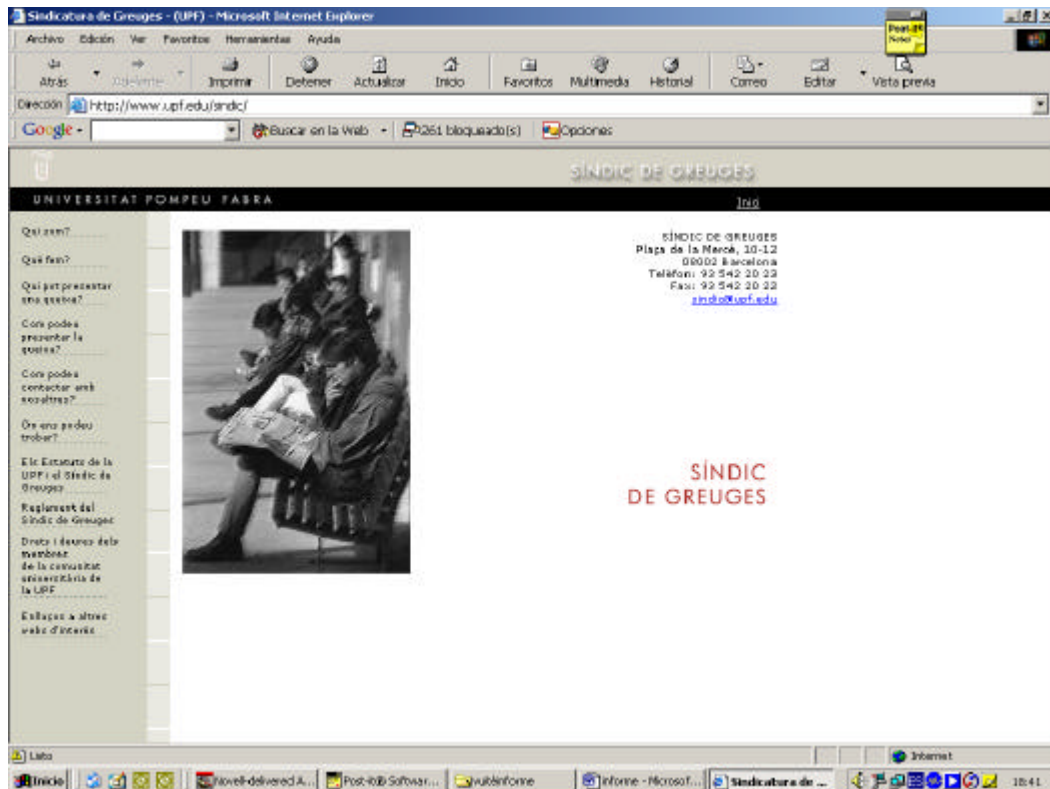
Sindicatura de Greuges - (UPF) - Microsoft Internet Explorer

Post-it Notes

Archivo Edición Ver Favoritos Herramientas Ayuda

Atrás Adelante Imprimir Detener Actualizar Inicio Favoritos Multimedia Historial Correo Editar Vista previa

Dirección http://www.upf.edu/sindic/

Google - Buscar en la Web 261 bloqueado(s) Opciones

SÍNDIC DE GREUGES

UNIVERSITAT POMPEU FABRA

Inici

Qui som?

Què fem?

Qui pot presentar una queixa?

Com podeu presentar la queixa?

Com podeu contactar amb nosaltres?

On ens podeu trobar?

Els Estatuts de la UPF i el Síndic de Greuges

Reglament del Síndic de Greuges

Drets i deures dels membres de la comunitat universitària de la UPF

Enllaços a altres webs d'interès

SÍNDIC DE GREUGES
Plaça de la Mercè, 10-12
08002 Barcelona
Telèfon: 93 542 20 23
Fax: 93 542 20 22
sindic@upf.edu

SÍNDIC
DE GREUGES

Listo

Internet

Inicio Novell-delivered A... Post-it® Softwar... vuiteinforme Informe - Microsof... Sindicatura de ... 18:41